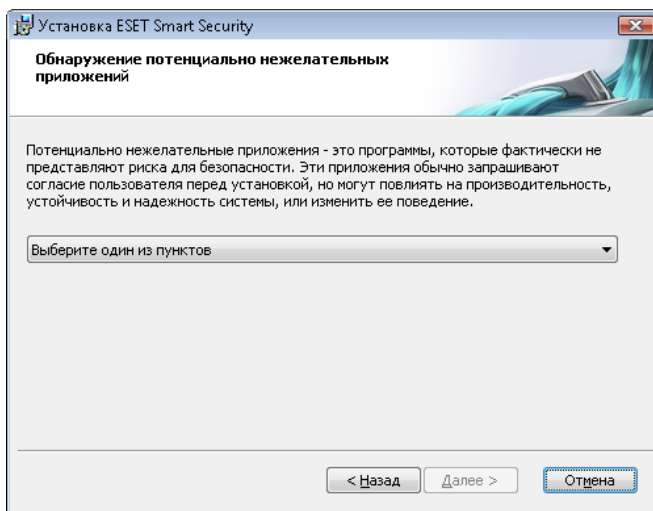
Установка ESET Smart Security

Обнаружение потенциально нежелательных приложений

Потенциально нежелательные приложения - это программы, которые фактически не представляют риска для безопасности. Эти приложения обычно запрашивают согласие пользователя перед установкой, но могут повлиять на производительность, устойчивость и надежность системы, или изменить ее поведение.

Выберите один из пунктов

< Назад
Далее >
Отмена